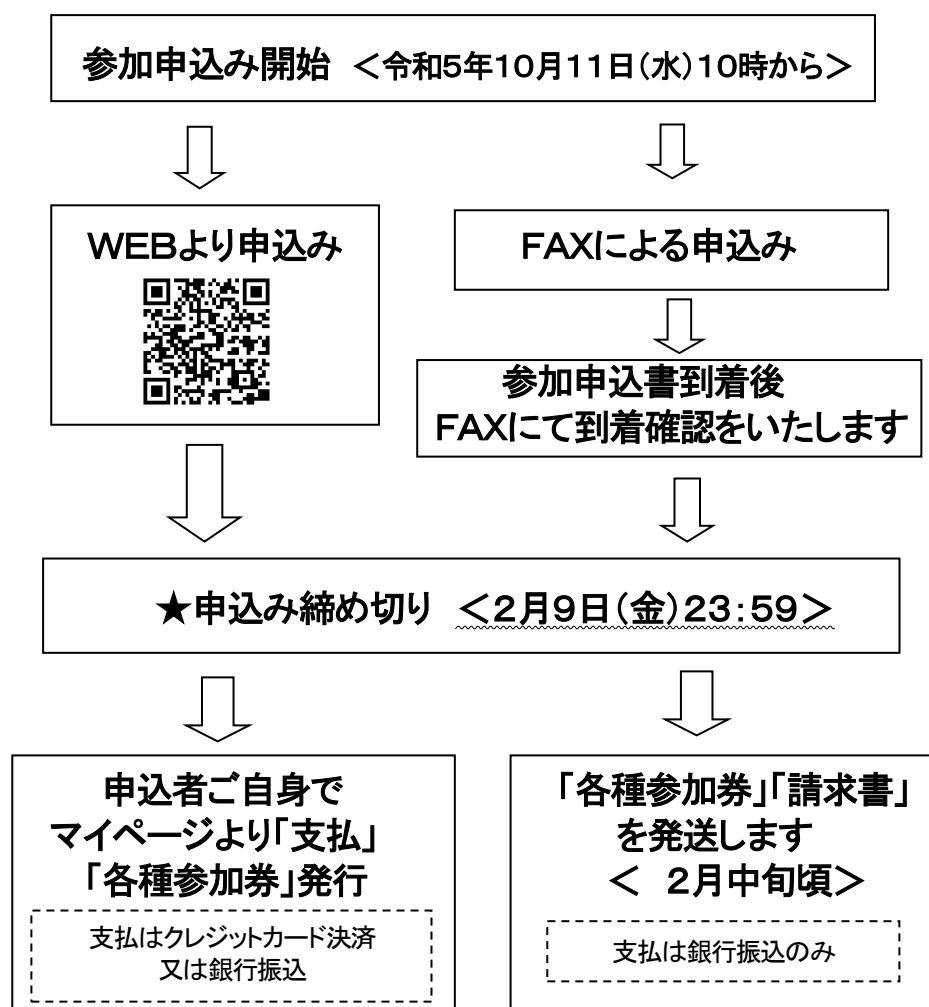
参加申込み開始 ＜令和5年10月11日(水)10時から＞

WEBより申込み

FAXによる申込み

参加申込書到着後
FAXにて到着確認をいたします

★申込み締め切り ＜2月9日(金)23:59＞

申込者ご自身で
マイページより「支払」
「各種参加券」発行

支払はクレジットカード決済
又は銀行振込

「各種参加券」「請求書」
を発送します
＜ 2月中旬頃＞

支払は銀行振込のみ